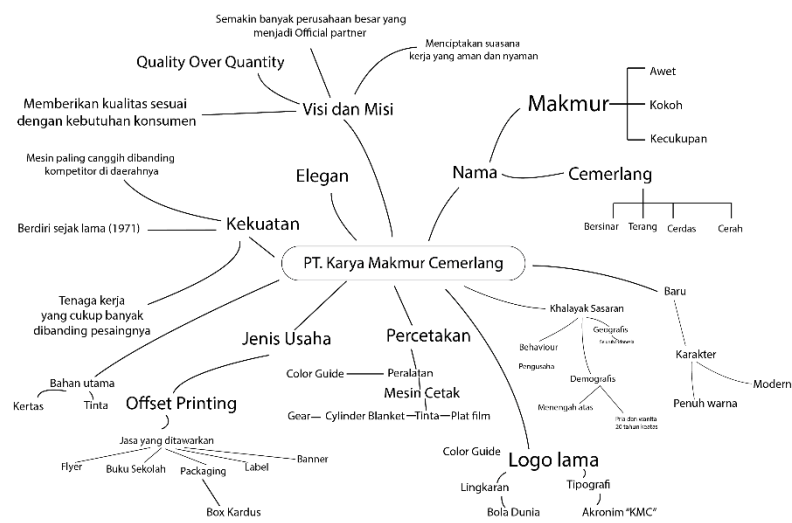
PT. Karya Makmur Cemerlang

Visi dan Misi
Semakin banyak perusahaan besar yang menjadi Official partner
Menciptakan suasana kerja yang aman dan nyaman
Quality Over Quantity
Memberikan kualitas sesuai dengan kebutuhan konsumen

Elegan

Nama
Makmur
Awet
Kokoh
Kecukupan
Cemerlang
Bersinar
Terang
Cerdas
Cerah

Kekuatan
Mesin paling canggih dibanding kompetitor di daerahnya
Berdiri sejak lama (1971)
Tenaga kerja yang cukup banyak dibanding pesaingnya

Jenis Usaha
Offset Printing
Bahan utama
Kertas
Tinta
Jasa yang ditawarkan
Flyer
Buku Sekolah
Packaging
Box Kardus
Label
Banner

Percetakan
Color Guide
Peralatan
Mesin Cetak
Gear
Cylinder Blanket
Tinta
Plat film

Khalayak Sasaran
Behaviour
Pengusaha
Geografis
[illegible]
Demografis
Menengah atas
Pria dan wanita 20 tahun keatas

Baru
Karakter
Penuh warna
Modern

Logo lama
Color Guide
Lingkaran
Bola Dunia
Tipografi
Akronim "KMC"